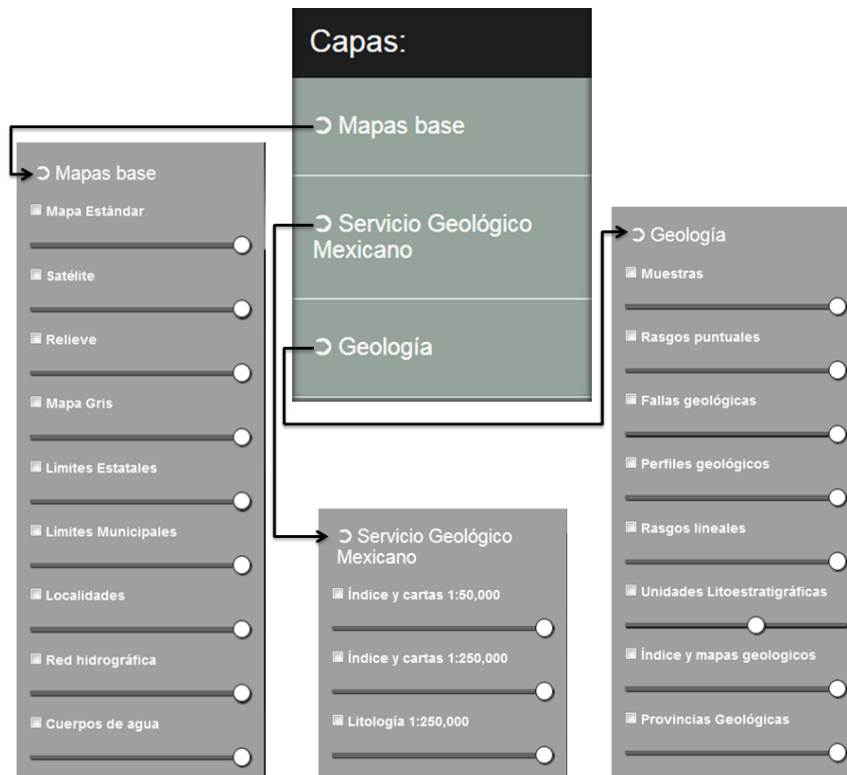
Capas:

Mapas base

Servicio Geológico Mexicano

Geología

Mapas base

Mapa Estándar

Satélite

Relieve

Mapa Gris

Límites Estatales

Límites Municipales

Localidades

Red hidrográfica

Cuerpos de agua

Servicio Geológico Mexicano

Índice y cartas 1:50,000

Índice y cartas 1:250,000

Litología 1:250,000

Geología

Muestras

Rasgos puntuales

Fallas geológicas

Perfiles geológicos

Rasgos lineales

Unidades Litoestratigráficas

Índice y mapas geologicos

Provincias Geológicas